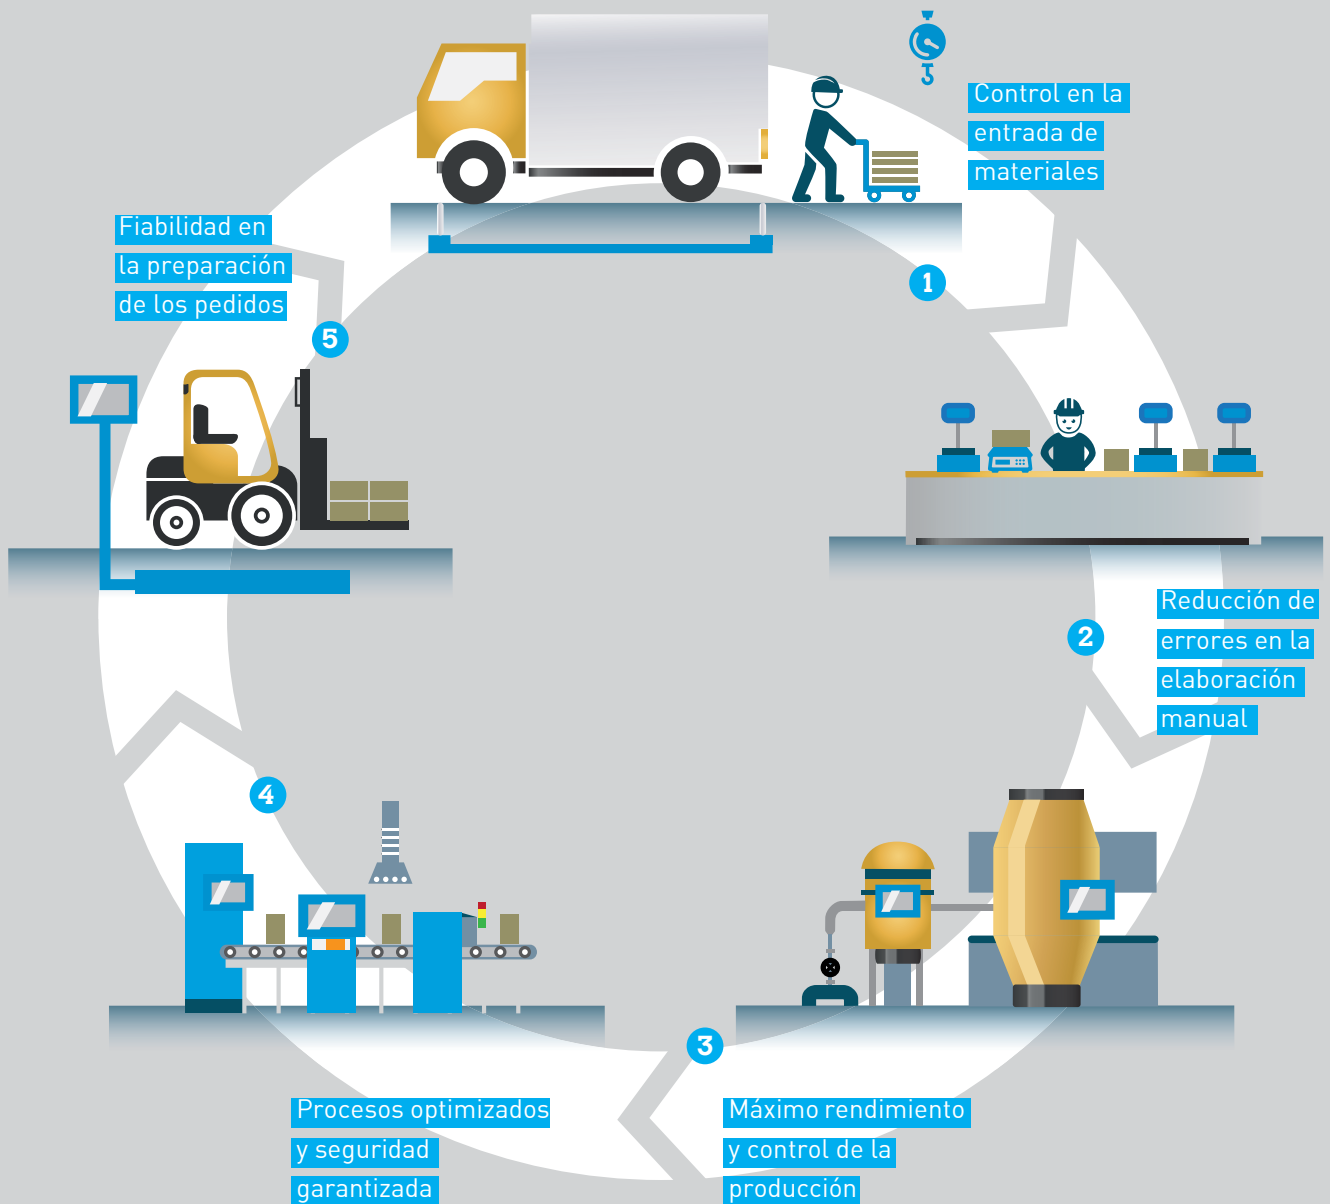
Control en la entrada de materiales

1

Reducción de errores en la elaboración manual

2

3

Máximo rendimiento y control de la producción

4

Procesos optimizados y seguridad garantizada

5

Fiabilidad en la preparación de los pedidos